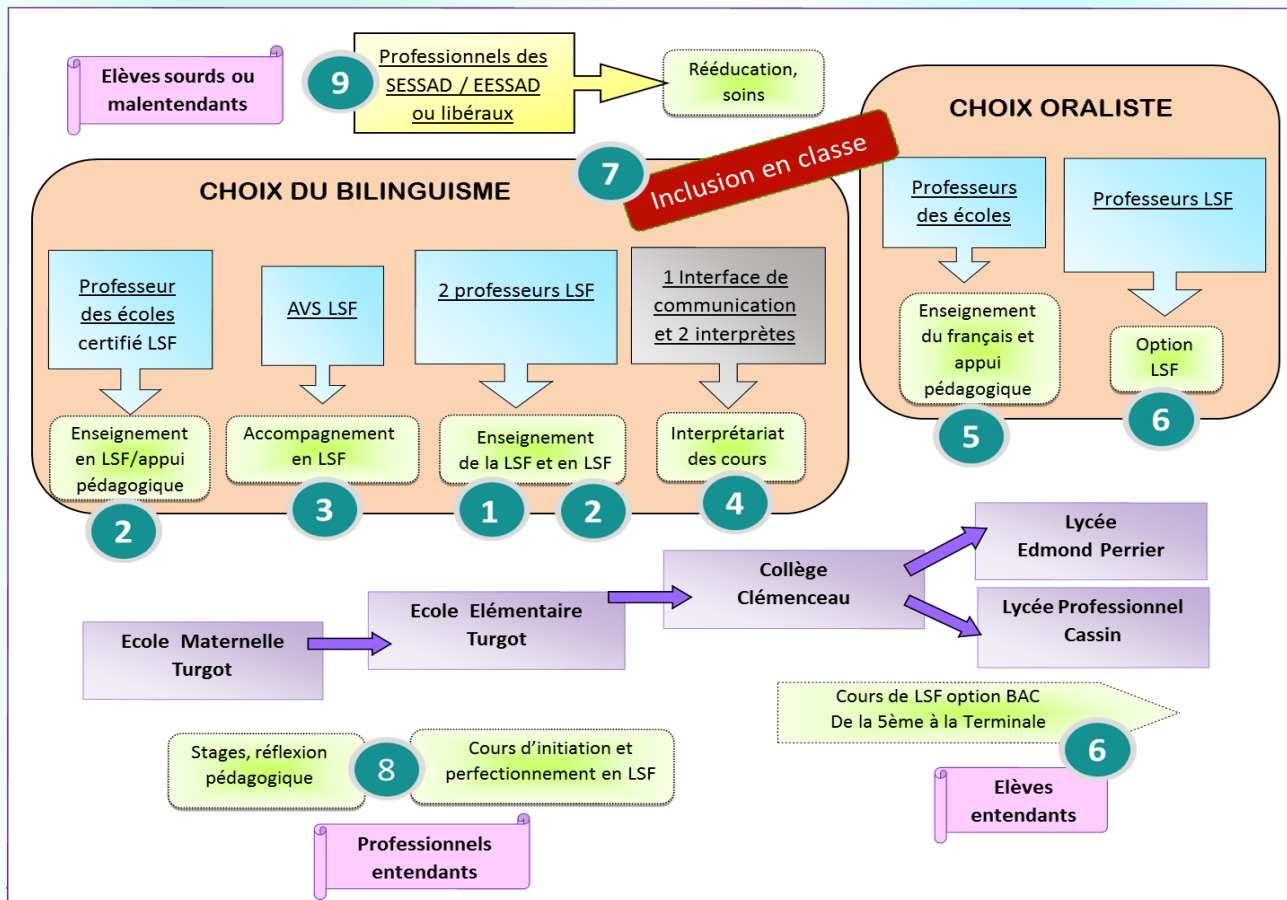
Elèves sourds ou malentendants

9 Professionnels des SESSAD / EESSAD ou libéraux

Rééducation, soins

CHOIX ORALISTE

7 Inclusion en classe

CHOIX DU BILINGUISME

Professeur des écoles certifié LSF

Enseignement en LSF/appui pédagogique

2

AVS LSF

Accompagnement en LSF

3

2 professeurs LSF

Enseignement de la LSF et en LSF

1 2

1 Interface de communication et 2 interprètes

Interprétariat des cours

4

Professeurs des écoles

Enseignement du français et appui pédagogique

5

Professeurs LSF

Option LSF

6

Ecole Maternelle Turgot

Ecole Elémentaire Turgot

Collège Clémenceau

Lycée Edmond Perrier

Lycée Professionnel Cassin

Cours de LSF option BAC De la 5ème à la Terminale

6

Elèves entendants

Stages, réflexion pédagogique

8

Cours d'initiation et perfectionnement en LSF

Professionnels entendants